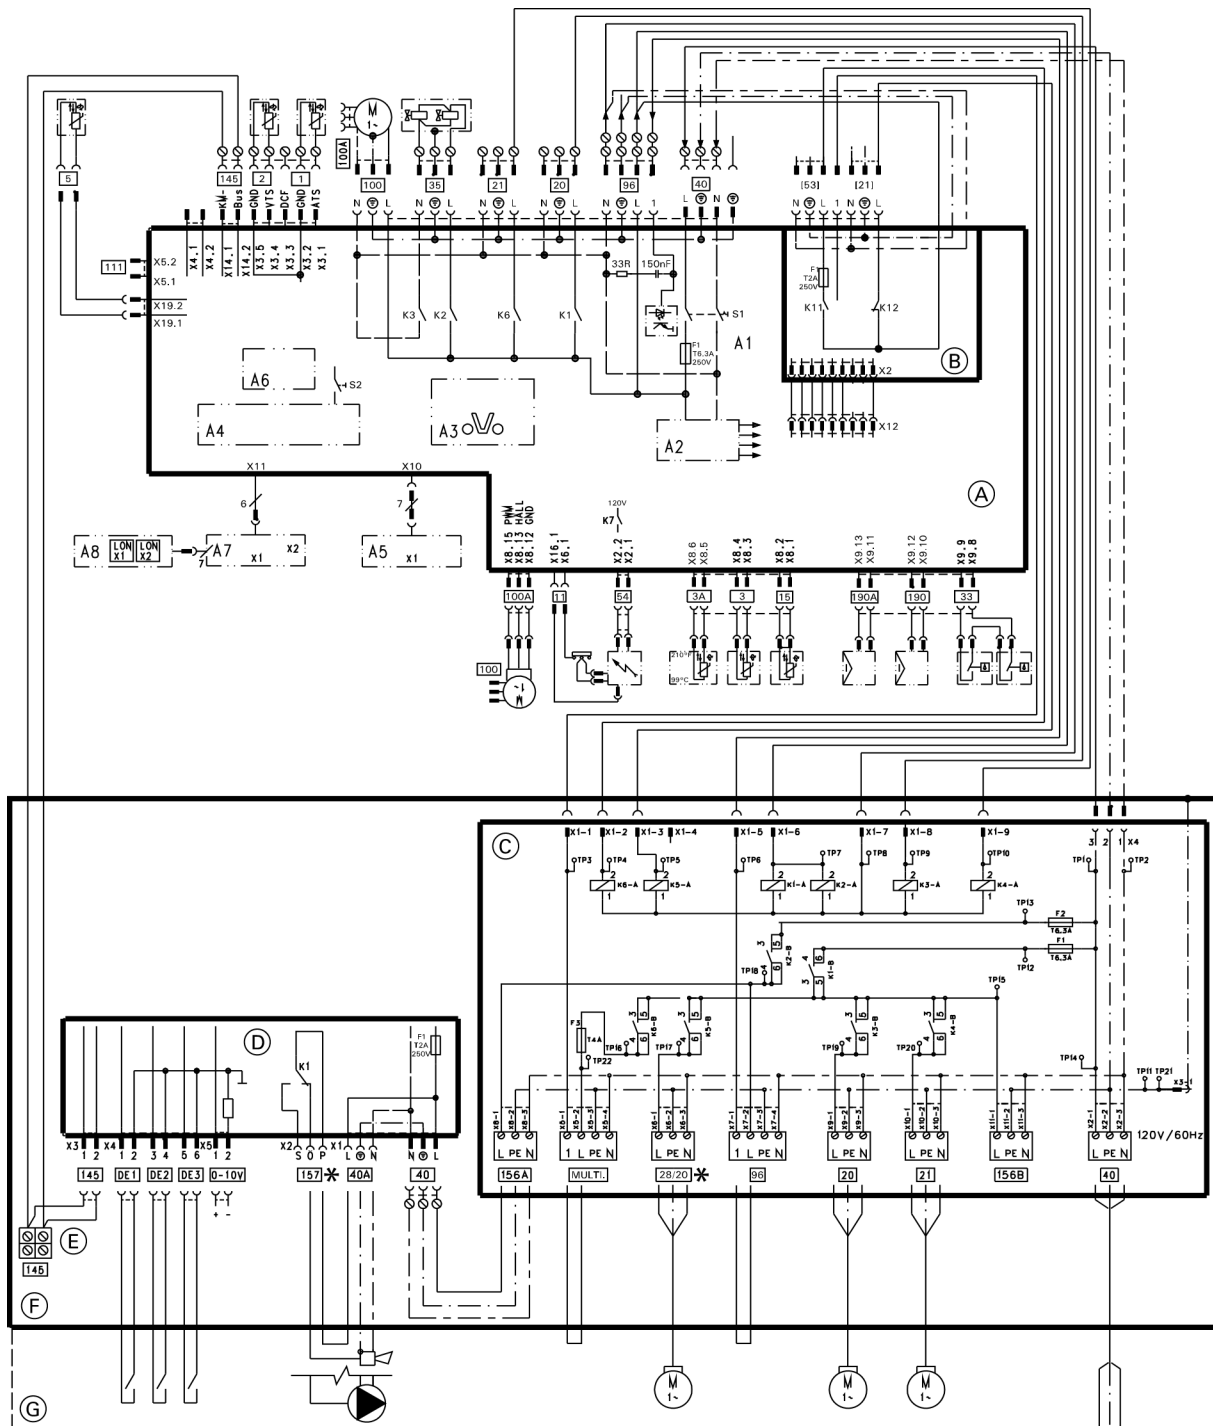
100A
5
145
KM-Bus
2
GND
VTS
DCF
1
GND
ATS
100
35
21
20
96
40
[53]
[21]
N L N L N L N L N L 1 L N N L 1 N L
111
X5.2
X5.1
X19.2
X19.1
X4.1
X4.2
X14.1
X14.2
X3.5
X3.4
X3.3
X3.2
X3.1
33R
150nF
F T2A 250V
K3 K2 K6 K1
S1
F1 T6.3A 250V
A1
K11 K12
B
X2
X12
A6
S2
A4
A3
A2
X11
X10
6
7
A
A8
LON X1
LON X2
A7
X1
X2
A5
X1
X8.15 PWM
X8.12 HALL GND
X16.1
X6.1
120V
K7
X2.2
X2.1
X8.6
X8.5
X8.4
X8.3
X8.2
X8.1
X9.13
X9.11
X9.12
X9.10
X9.9
X9.8
100A
11
54
3A
3
15
190A
190
33
100
110°C
99°C
C
X1-1 X1-2 X1-3 X1-4 X1-5 X1-6 X1-7 X1-8 X1-9
3 2 1 X4
TP3 TP4 TP5 TP6 TP7 TP8 TP9 TP10 TP1 TP2
K6-A K5-A K1-A K2-A K3-A K4-A
TP13
F2 T6.3A
F1 T6.3A
TP12
K2-B
K1-B
TP18
TP15
F3 T4A
TP16
K6-B
TP17
K5-B
K3-B
K4-B
TP19
TP20
TP22
TP14
TP11 TP21
X3-1
D
F1 T2A 250V
K1
X3 1 2 X4 1 2 3 4 5 6 X5 1 2
X2 S O P X1 L N
145
DE1
DE2
DE3
0-10V
+ -
157 *
40A
40
X8-1 X8-2 X8-3
X5-1 X5-2 X5-3 X5-4
X6-1 X6-2 X6-3
X7-1 X7-2 X7-3 X7-4
X9-1 X9-2 X9-3
X10-1 X10-2 X10-3
X11-1 X11-2 X11-3
X2-1 X2-2 X2-3
L PE N
1 L PE N
L PE N
1 L PE N
L PE N
L PE N
L PE N
L PE N
120V/60Hz
156A
MULTI.
28/20 *
96
20
21
156B
40
E
145
F
G
M 1~
M 1~
M 1~